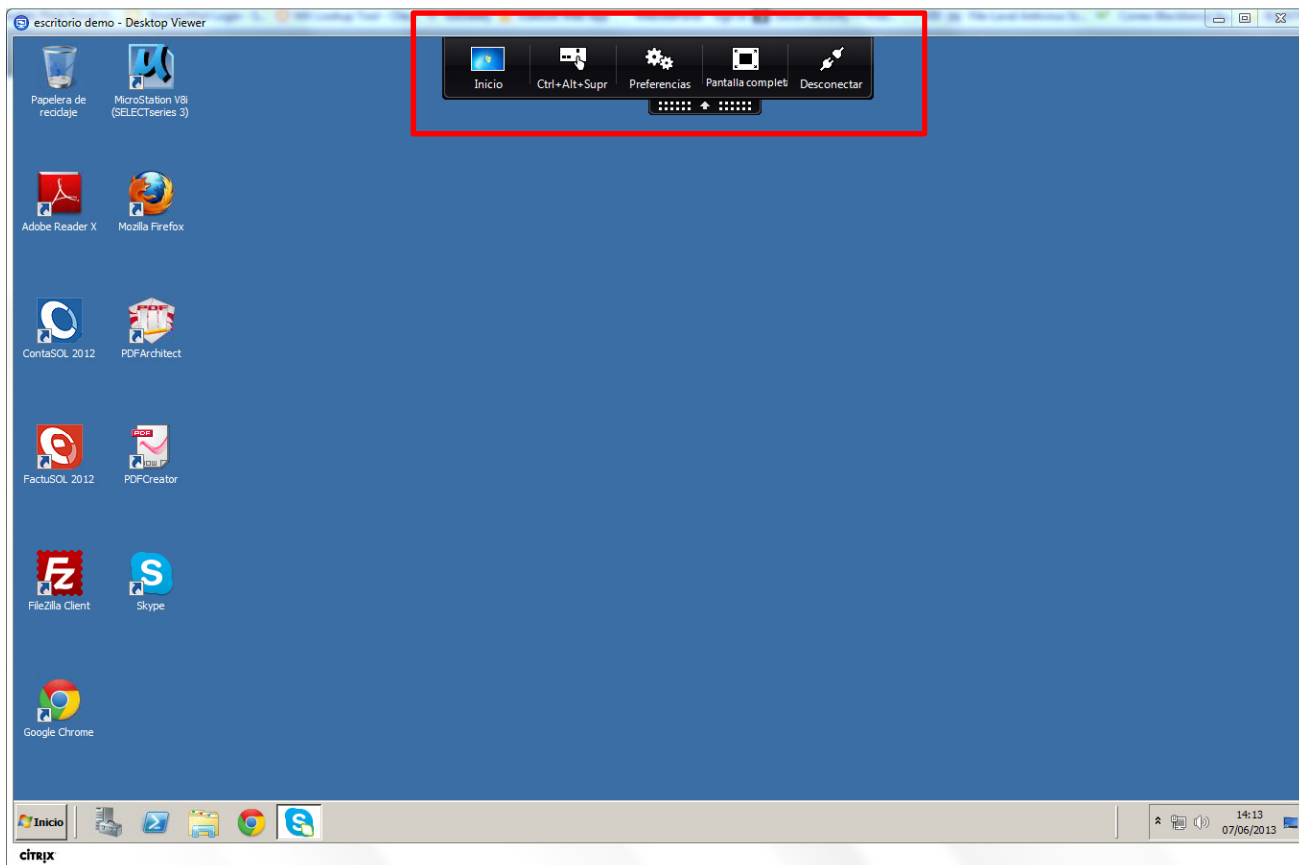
escritorio demo - Desktop Viewer

Inicio
Ctrl+Alt+Supr
Preferencias
Pantalla completa
Desconectar

Papelera de reciclaje
MicroStation V8i (SELECTseries 3)
Adobe Reader X
Mozilla Firefox
ContaSOL 2012
PDFArchitect
FactuSOL 2012
PDFCreator
FileZilla Client
Skype
Google Chrome

Inicio
14:13
07/06/2013
CiTRIX